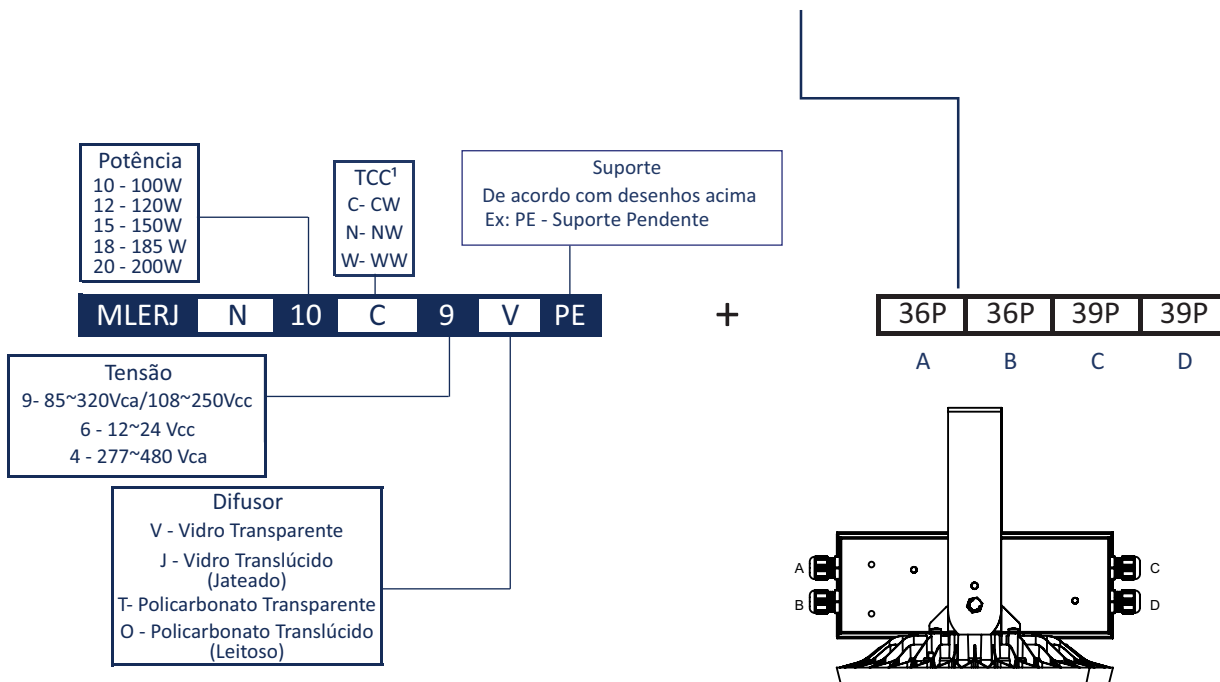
Potência
10 - 100W
12 - 120W
15 - 150W
18 - 185 W
20 - 200W

TCC¹
C- CW
N- NW
W- WW

Suporte
De acordo com desenhos acima
Ex: PE - Suporte Pendente

| MLERJ | N | 10 | C | 9 | V | PE |
|---|---|---|---|---|---|---|

+

| 36P | 36P | 39P | 39P |
|---|---|---|---|
| A | B | C | D |

Tensão
9- 85~320Vca/108~250Vcc
6 - 12~24 Vcc
4 - 277~480 Vca

Difusor
V - Vidro Transparente
J - Vidro Translúcido (Jateado)
T- Policarbonato Transparente
O - Policarbonato Translúcido (Leitoso)

A
B
C
D